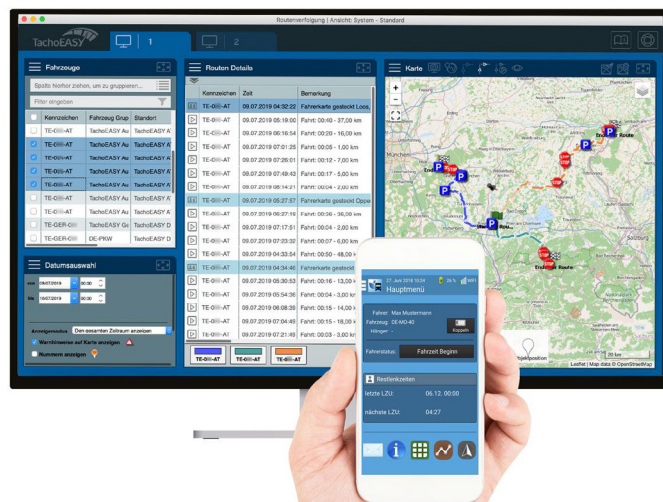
Routenverfolgung | Ansicht: System - Standard

TachoEASY

1

2

Fahrzeuge

Spalte hierher ziehen, um zu gruppieren...

Filter eingeben

| | Kennzeichen | Fahrzeug Grup | Standort |
|---|---|---|---|
| | TE-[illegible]-AT | TachoEASY Au | TachoEASY A |
| | TE-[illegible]-AT | TachoEASY Au | TachoEASY A |
| | TE-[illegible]-AT | TachoEASY Au | TachoEASY A |
| | TE-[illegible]-AT | TachoEASY Au | TachoEASY A |
| | TE-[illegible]-AT | TachoEASY Au | TachoEASY A |
| | TE-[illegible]-AT | TachoEASY Au | TachoEASY A |
| | TE-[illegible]-AT | TachoEASY Au | TachoEASY A |
| | TE-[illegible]-AT | TachoEASY Au | TachoEASY A |
| | TE-GER-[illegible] | DE-PKW | TachoEASY D |
| | TE-GER-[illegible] | TachoEASY Au | TachoEASY D |

Datumsauswahl

von 08.07.2019 00:00

bis 09.07.2019 00:00

Anzeigemodus Den gesamten Zeitraum anzeigen

Warnhinweise auf Karte anzeigen

Nummern anzeigen

Routen Details

| | Kennzeichen | Zeit | Bemerkung |
|---|---|---|---|
| | TE-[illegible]-AT | 09.07.2019 04:32:22 | Fahrerkarte gesteckt Loos, |
| | TE-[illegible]-AT | 09.07.2019 05:19:00 | Fahrt: 04:00 - 16,00 km |
| | TE-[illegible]-AT | 09.07.2019 06:16:54 | Fahrt: 00:20 - 16,00 km |
| | TE-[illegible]-AT | 09.07.2019 07:01:25 | Fahrt: 00:05 - 1,00 km |
| | TE-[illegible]-AT | 09.07.2019 07:26:01 | Fahrt: 00:14 - 6,00 km |
| | TE-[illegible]-AT | 09.07.2019 07:49:43 | Fahrt: 00:17 - 5,00 km |
| | TE-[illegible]-AT | 09.07.2019 04:14:21 | Fahrt: 00:04 - 2,00 km |
| | TE-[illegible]-AT | 09.07.2019 05:27:27 | Fahrerkarte gesteckt Oppe |
| | TE-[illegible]-AT | 09.07.2019 06:27:19 | Fahrt: 00:36 - 36,00 km |
| | TE-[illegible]-AT | 09.07.2019 07:17:51 | Fahrt: 00:04 - 2,00 km |
| | TE-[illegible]-AT | 09.07.2019 07:23:32 | Fahrt: 00:07 - 6,00 km |
| | TE-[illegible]-AT | 09.07.2019 04:33:54 | Fahrt: 00:50 - 48,00 km |
| | TE-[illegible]-AT | 09.07.2019 04:34:46 | Fahrerkarte gesteckt |
| | TE-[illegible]-AT | 09.07.2019 05:35:53 | Fahrt: 00:16 - 13,00 km |
| | TE-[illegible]-AT | 09.07.2019 05:54:36 | Fahrt: 00:04 - 3,00 km |
| | TE-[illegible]-AT | 09.07.2019 06:08:35 | Fahrt: 00:14 - 13,00 km |
| | TE-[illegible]-AT | 09.07.2019 07:04:49 | Fahrt: 00:04 - 3,00 km |
| | TE-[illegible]-AT | 09.07.2019 07:21:49 | Fahrt: 00:04 - 3,00 km |

TE-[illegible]-AT TE-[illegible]-AT TE-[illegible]-AT

Karte

Ende Route

Ende Route

Salzburg

Leaflet | Map data © OpenStreetMap

20 km

27. Juni 2019 10:24 26 % WiFi

Hauptmenü

Fahrer: Max Mustermann

Fahrzeug: DE-MO-40

Hänger:

Koppeln

Fahrerstatus: Fahrzeit Beginn

Restlenkzeiten

letzte LZU: 06.12. 00:00

nächste LZU: 04:27